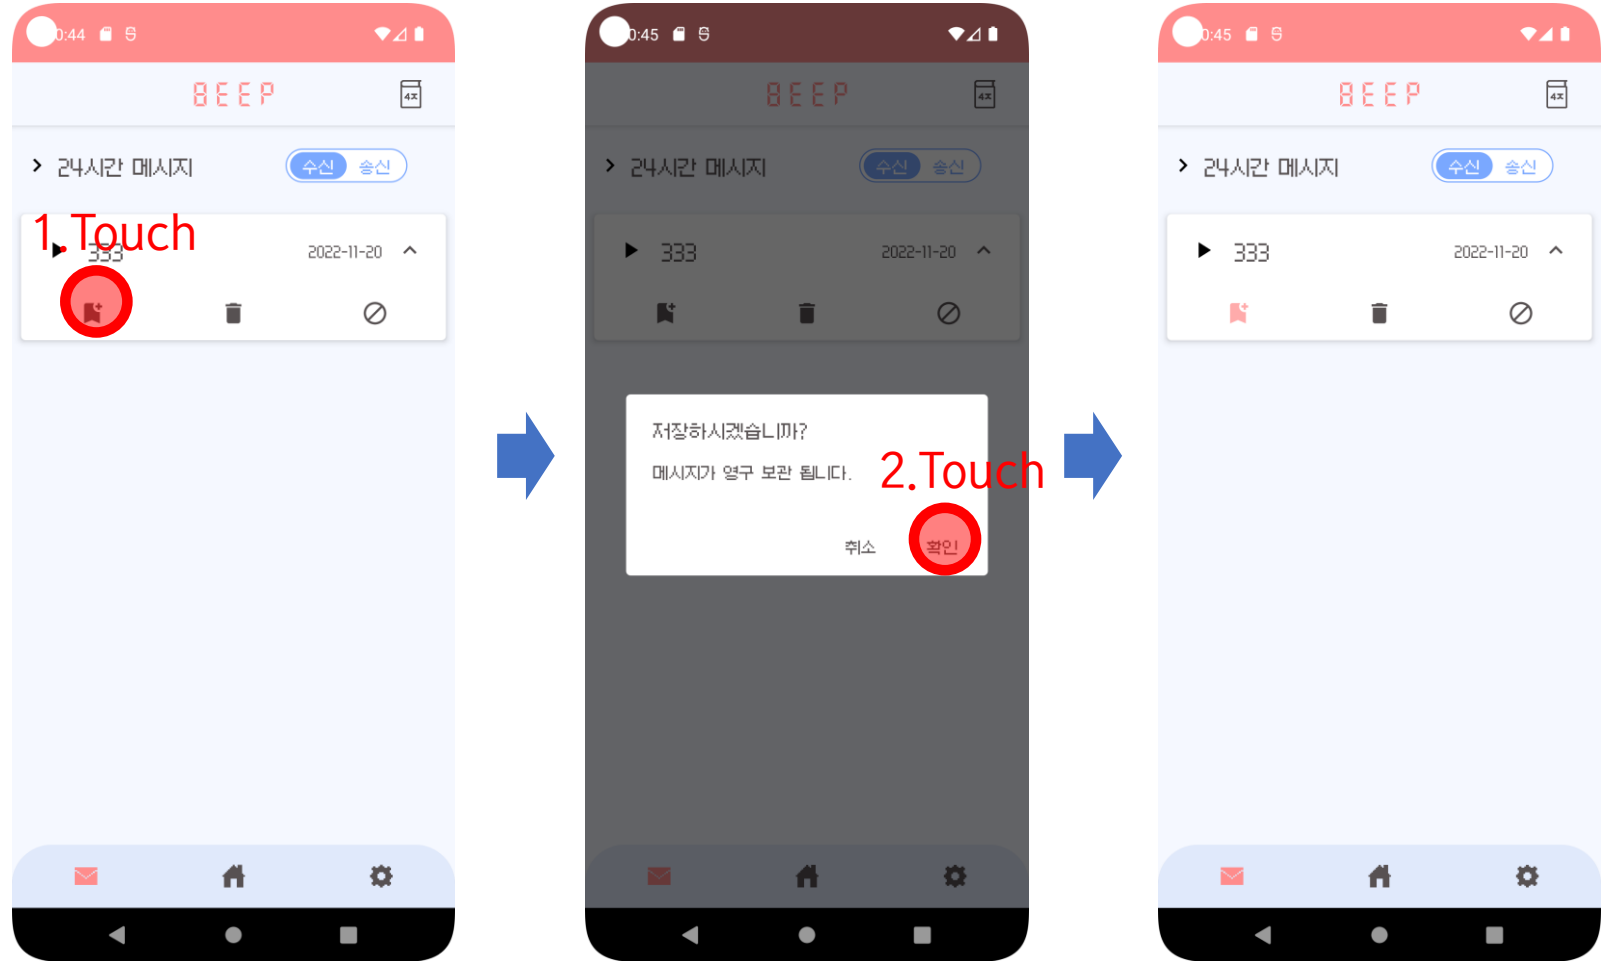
0:44

BEEP

4자

> 24시간 메시지

수신 송신

1.Touch

333

2022-11-20

0:45

BEEP

4자

> 24시간 메시지

수신 송신

333

2022-11-20

저장하시겠습니까?

메시지가 영구 보관 됩니다.

2.Touch

취소

확인

0:45

BEEP

4자

> 24시간 메시지

수신 송신

333

2022-11-20